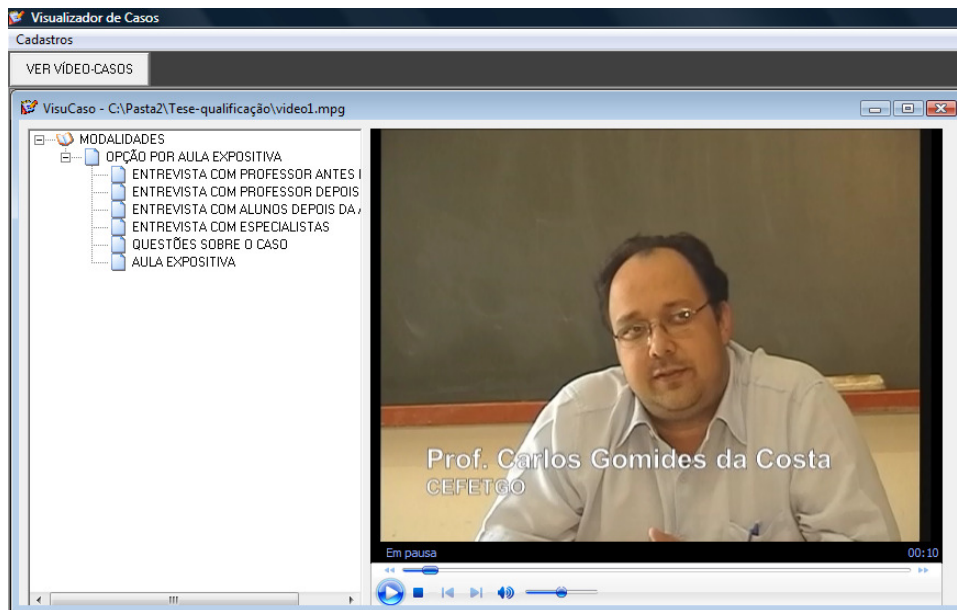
Visualizador de Casos

Cadastros

VER VÍDEO-CASOS

VisuCaso - C:\Pasta2\Tese-qualificação\video1.mpg

MODALIDADES
OPÇÃO POR AULA EXPOSITIVA
ENTREVISTA COM PROFESSOR ANTES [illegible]
ENTREVISTA COM PROFESSOR DEPOIS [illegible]
ENTREVISTA COM ALUNOS DEPOIS DA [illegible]
ENTREVISTA COM ESPECIALISTAS
QUESTÕES SOBRE O CASO
AULA EXPOSITIVA

Prof. Carlos Gomides da Costa
CEFETGO

Em pausa
00:10